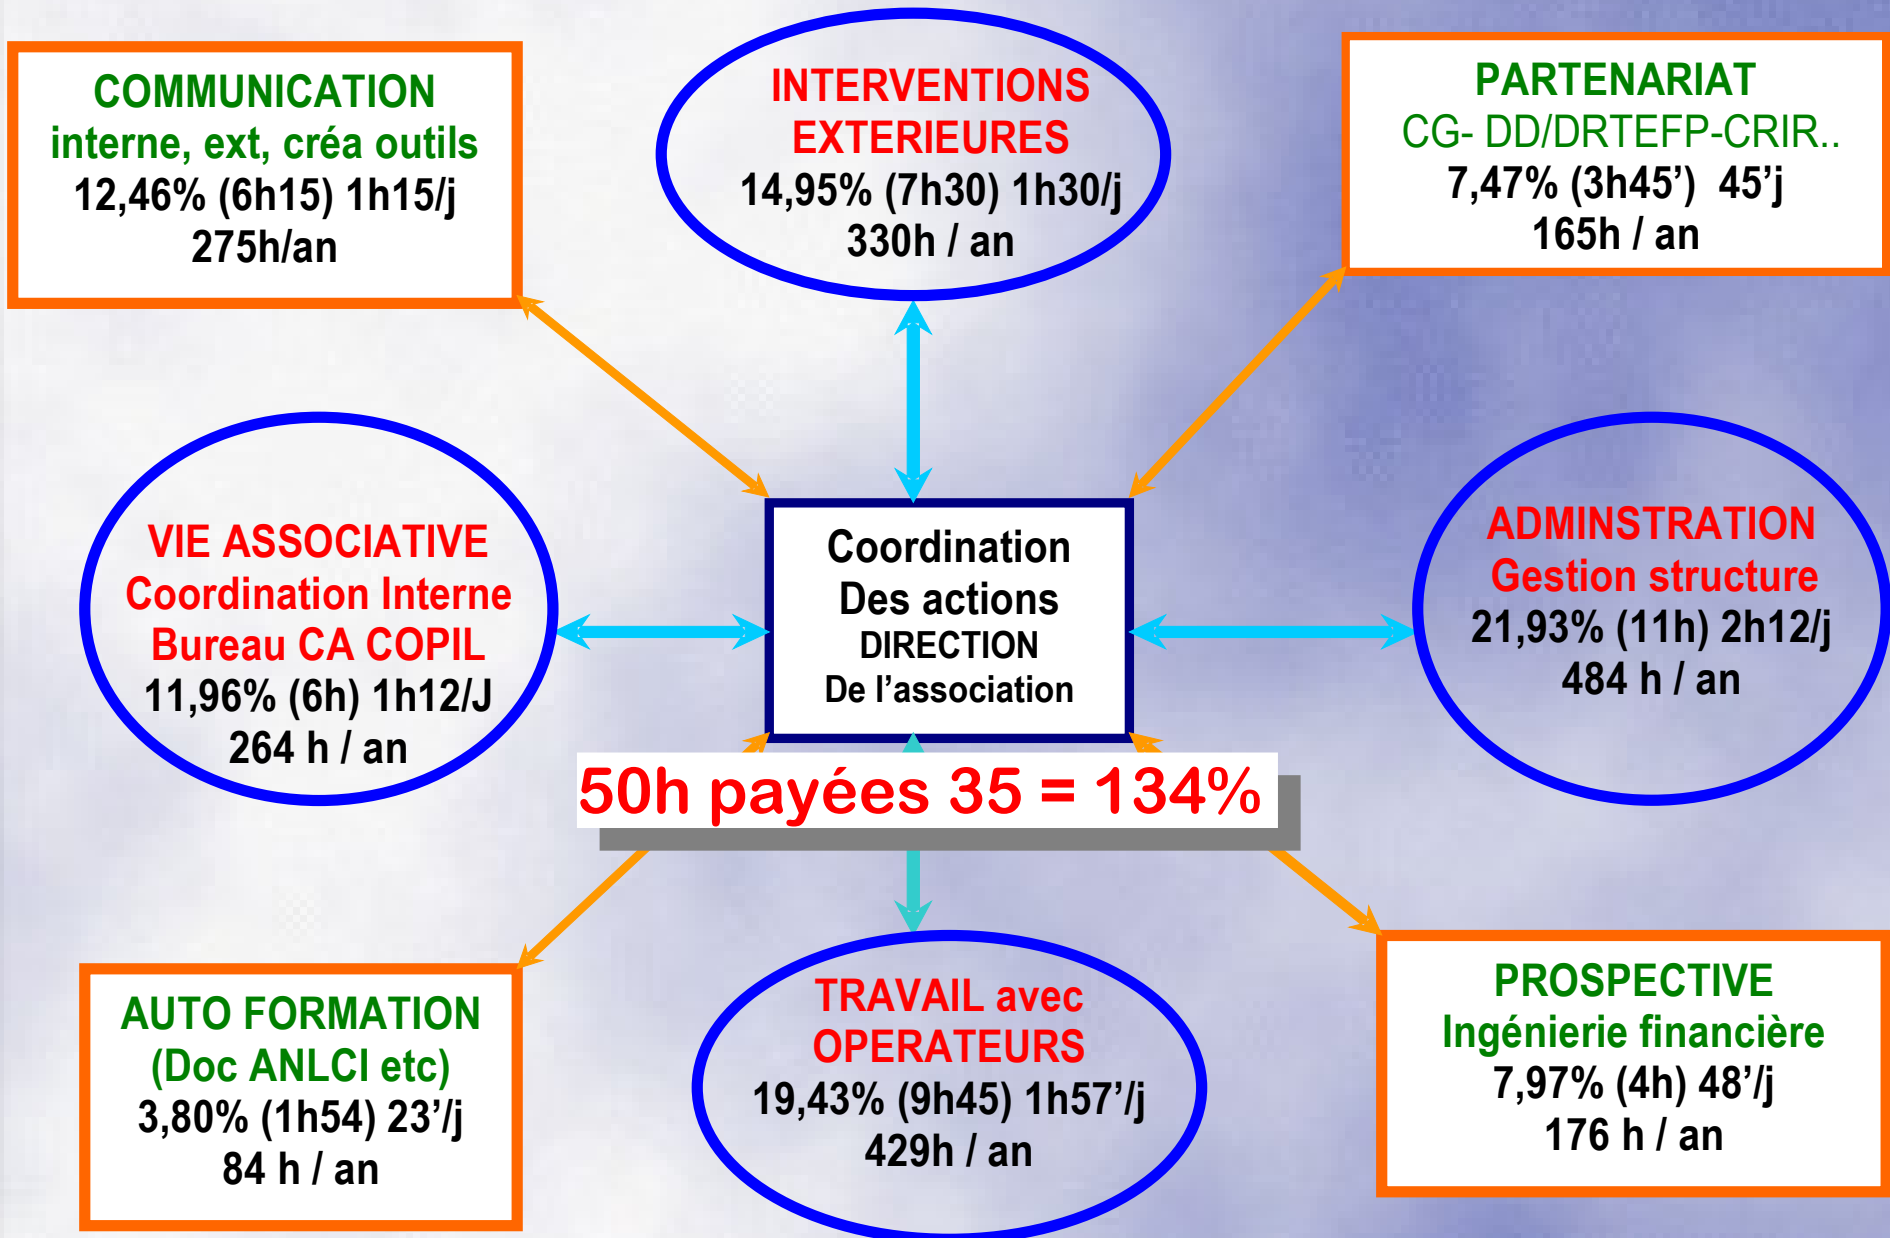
COMMUNICATION
interne, ext, créa outils
12,46% (6h15) 1h15/j
275h/an

INTERVENTIONS
EXTERIEURES
14,95% (7h30) 1h30/j
330h / an

PARTENARIAT
CG- DD/DRTEFP-CRIR..
7,47% (3h45') 45'j
165h / an

VIE ASSOCIATIVE
Coordination Interne
Bureau CA COPIL
11,96% (6h) 1h12/J
264 h / an

Coordination
Des actions
DIRECTION
De l'association

ADMINSTRATION
Gestion structure
21,93% (11h) 2h12/j
484 h / an

50h payées 35 = 134%

AUTO FORMATION
(Doc ANLCI etc)
3,80% (1h54) 23'/j
84 h / an

TRAVAIL avec
OPERATEURS
19,43% (9h45) 1h57'/j
429h / an

PROSPECTIVE
Ingénierie financière
7,97% (4h) 48'/j
176 h / an